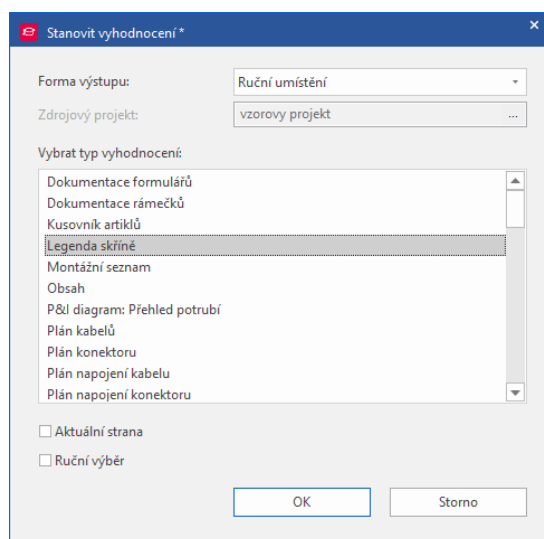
Stanovit vyhodnocení *

Forma výstupu: Ruční umístění

Zdrojový projekt: vzorovy projekt ...

Vybrat typ vyhodnocení:

Dokumentace formulářů
Dokumentace rámečků
Kusovník artiklů
Legenda skříně
Montážní seznam
Obsah
P&I diagram: Přehled potrubí
Plán kabelů
Plán konektoru
Plán napojení kabelu
Plán napojení konektoru

Aktuální strana

Ruční výběr

OK

Storno